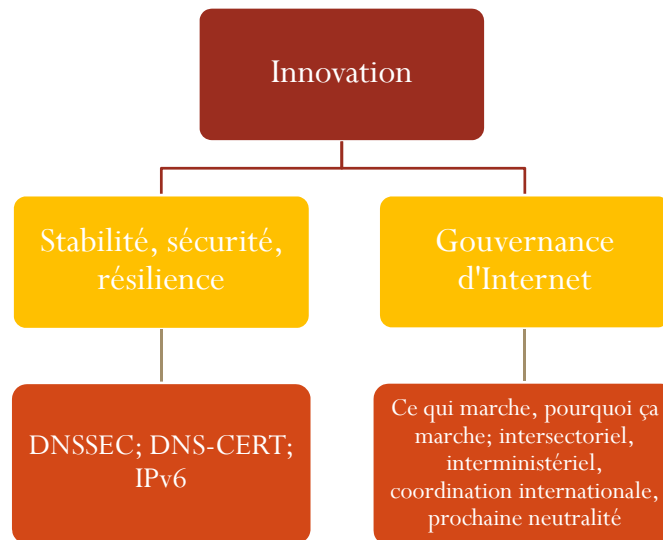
Innovation

Stabilité, sécurité, résilience

Gouvernance d'Internet

DNSSEC; DNS-CERT; IPv6

Ce qui marche, pourquoi ça marche; intersectoriel, interministériel, coordination internationale, prochaine neutralité